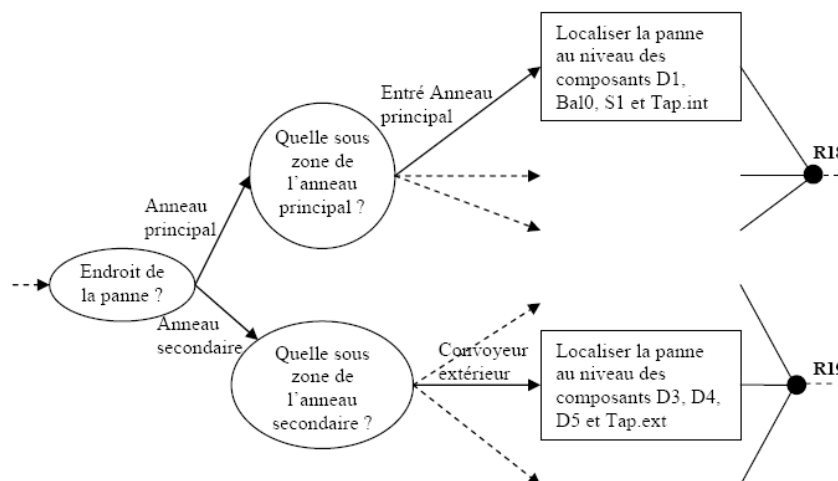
Endroit de la panne ?

Anneau principal

Anneau secondaire

Quelle sous zone de l'anneau principal ?

Quelle sous zone de l'anneau secondaire ?

Entré Anneau principal

Convoyeur extérieur

Localiser la panne au niveau des composants D1, Bal0, S1 et Tap.int

Localiser la panne au niveau des composants D3, D4, D5 et Tap.ext

R1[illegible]

R1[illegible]